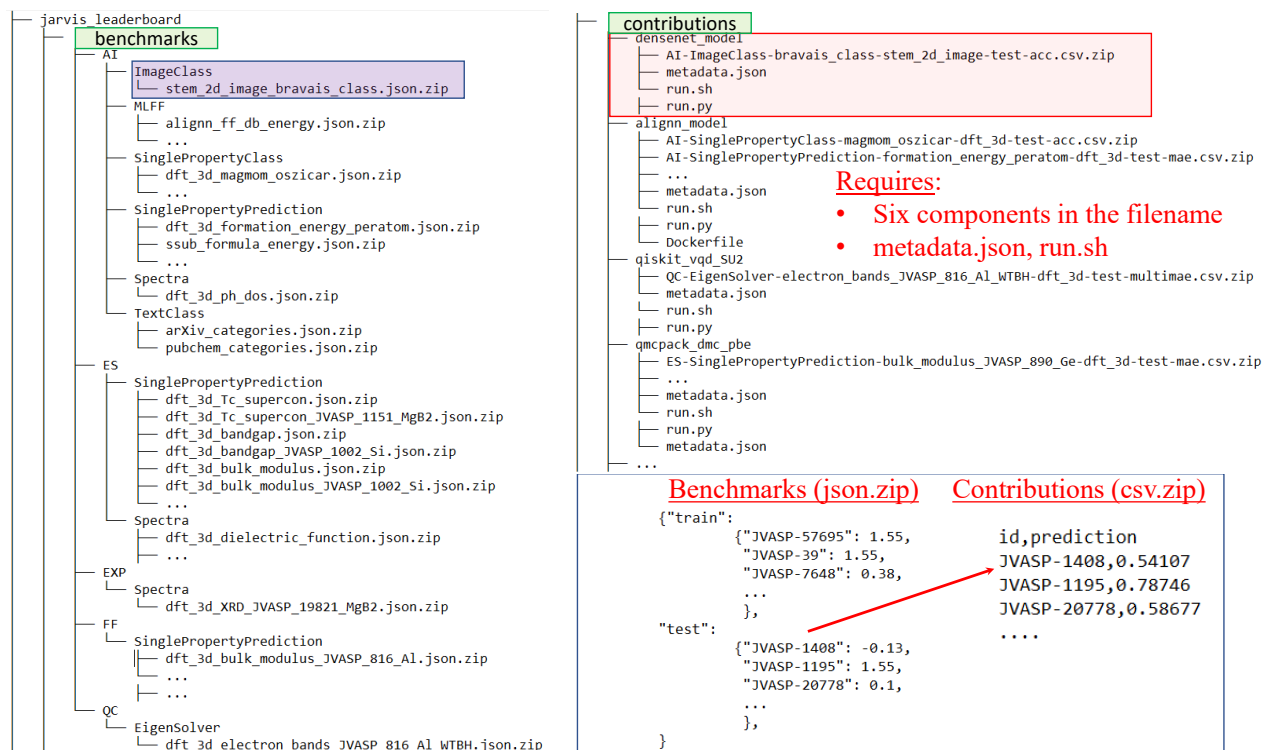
jarvis_leaderboard
benchmarks
AI
ImageClass
stem_2d_image_bravais_class.json.zip
MLFF
alignn_ff_db_energy.json.zip
...
SinglePropertyClass
dft_3d_magmom_oszicar.json.zip
...
SinglePropertyPrediction
dft_3d_formation_energy_peratom.json.zip
ssub_formula_energy.json.zip
...
Spectra
dft_3d_ph_dos.json.zip
TextClass
arXiv_categories.json.zip
pubchem_categories.json.zip
ES
SinglePropertyPrediction
dft_3d_Tc_supercon.json.zip
dft_3d_Tc_supercon_JVASP_1151_MgB2.json.zip
dft_3d_bandgap.json.zip
dft_3d_bandgap_JVASP_1002_Si.json.zip
dft_3d_bulk_modulus.json.zip
dft_3d_bulk_modulus_JVASP_1002_Si.json.zip
...
Spectra
dft_3d_dielectric_function.json.zip
...
EXP
Spectra
dft_3d_XRD_JVASP_19821_MgB2.json.zip
FF
SinglePropertyPrediction
dft_3d_bulk_modulus_JVASP_816_Al.json.zip
...
...
QC
EigenSolver
dft_3d_electron_bands_JVASP_816_Al_WTBH.json.zip

contributions
densenet_model
AI-ImageClass-bravais_class-stem_2d_image-test-acc.csv.zip
metadata.json
run.sh
run.py
alignn_model
AI-SinglePropertyClass-magmom_oszicar-dft_3d-test-acc.csv.zip
AI-SinglePropertyPrediction-formation_energy_peratom-dft_3d-test-mae.csv.zip
...
metadata.json
run.sh
run.py
Dockerfile
qiskit_vqd_SU2
QC-EigenSolver-electron_bands_JVASP_816_Al_WTBH-dft_3d-test-multimae.csv.zip
metadata.json
run.sh
run.py
qmcpack_dmc_pbe
ES-SinglePropertyPrediction-bulk_modulus_JVASP_890_Ge-dft_3d-test-mae.csv.zip
...
metadata.json
run.sh
run.py
metadata.json
...

Requires:
• Six components in the filename
• metadata.json, run.sh

Benchmarks (json.zip)
{"train":
{"JVASP-57695": 1.55,
"JVASP-39": 1.55,
"JVASP-7648": 0.38,
...
},
"test":
{"JVASP-1408": -0.13,
"JVASP-1195": 1.55,
"JVASP-20778": 0.1,
...
},
}

Contributions (csv.zip)
id,prediction
JVASP-1408,0.54107
JVASP-1195,0.78746
JVASP-20778,0.58677
....